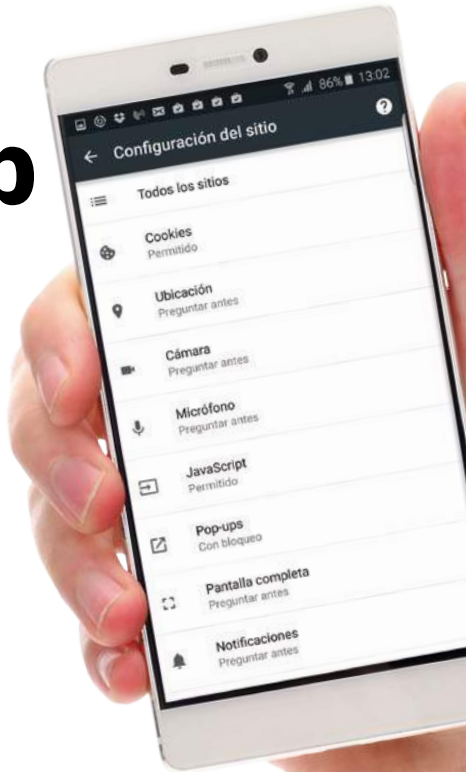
o

86% 13:02

← Configuración del sitio

Todos los sitios

Cookies
Permitido

Ubicación
Preguntar antes

Cámara
Preguntar antes

Micrófono
Preguntar antes

JavaScript
Permitido

Pop-ups
Con bloqueo

Pantalla completa
Preguntar antes

Notificaciones
Preguntar antes